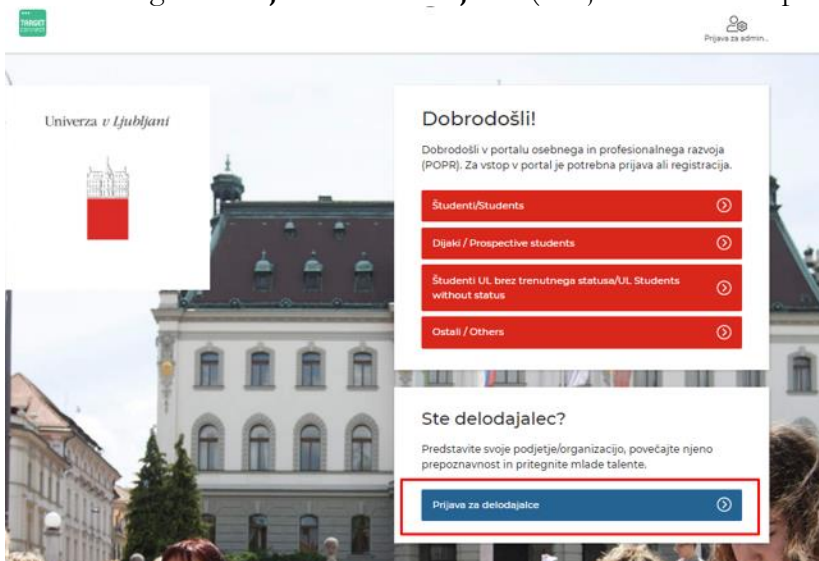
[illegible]

TARGET CONNECT

Prijava za admin...

Univerza v Ljubljani

Dobrodošli!

Dobrodošli v portalu osebnega in profesionalnega razvoja (POPR). Za vstop v portal je potrebna prijava ali registracija.

Študenti/Students

Dijaki / Prospective students

Študenti UL brez trenutnega statusa/UL Students without status

Ostali / Others

Ste delodajalec?

Predstavite svoje podjetje/organizacijo, povečajte njeno prepoznavnost in pritegnite mlade talente.

Prijava za delodajalce